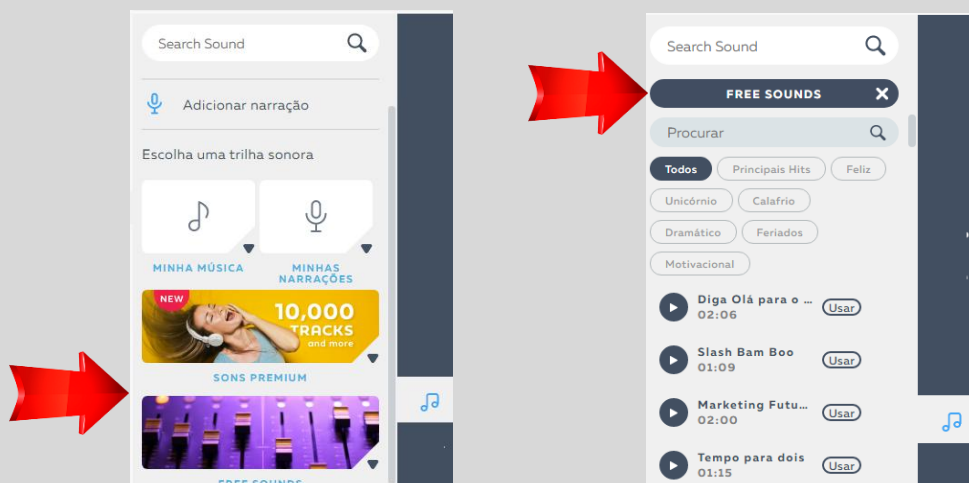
Search Sound

Adicionar narração

Escolha uma trilha sonora

MINHA MÚSICA

MINHAS NARRAÇÕES

NEW

10,000 TRACKS and more

SONS PREMIUM

FREE SOUNDS

Search Sound

FREE SOUNDS

Procurar

Todos
Principais Hits
Feliz
Unicórnio
Calafrio
Dramático
Feriados
Motivacional

Diga Olá para o ...
02:06
Usar

Slash Bam Boo
01:09
Usar

Marketing Futu...
02:00
Usar

Tempo para dois
01:15
Usar